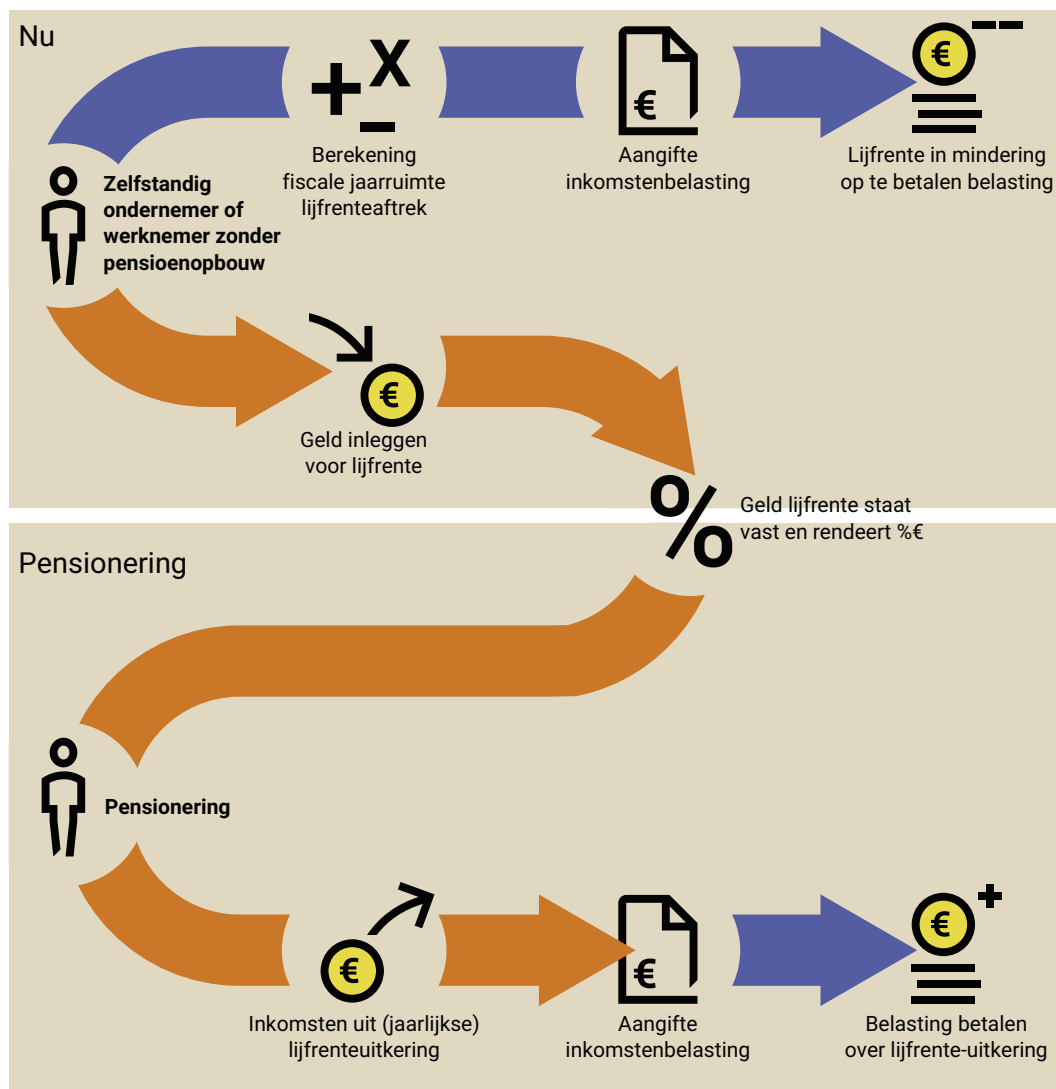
Nu

Zelfstandig ondernemer of werknemer zonder pensioenopbouw

Berekening fiscale jaarruimte lijfrenteaftrek

Aangifte inkomstenbelasting

Lijfrente in mindering op te betalen belasting

Geld inleggen voor lijfrente

%

Geld lijfrente staat vast en rendeert %€

Pensionering

Pensionering

Inkomsten uit (jaarlijkse) lijfrenteuitkering

Aangifte inkomstenbelasting

Belasting betalen over lijfrente-uitkering